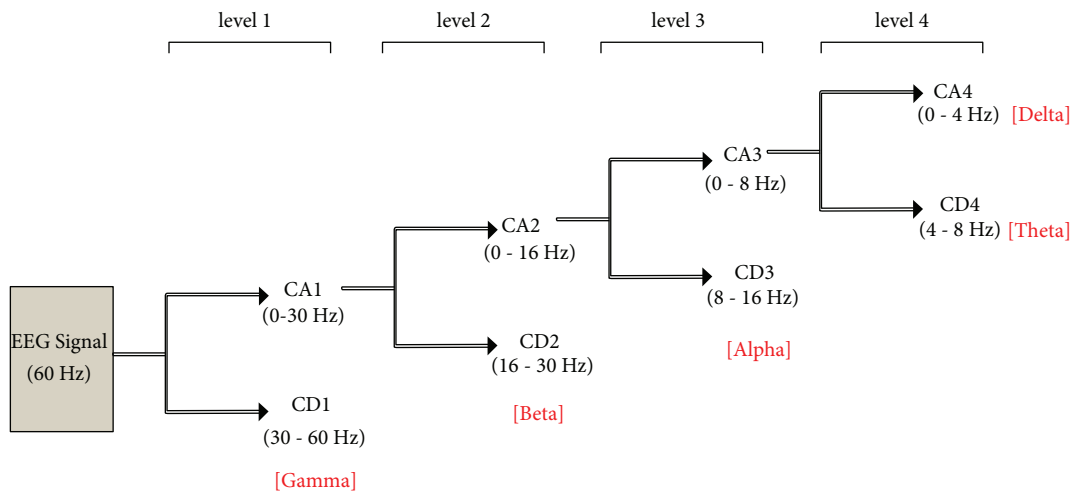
level 1 level 2 level 3 level 4

CA4
(0 - 4 Hz) [Delta]

CA3
(0 - 8 Hz)

CD4
(4 - 8 Hz) [Theta]

CA2
(0 - 16 Hz)

CD3
(8 - 16 Hz)

CA1
(0-30 Hz)

EEG Signal
(60 Hz)

CD2
(16 - 30 Hz)

[Alpha]

CD1
(30 - 60 Hz)

[Beta]

[Gamma]